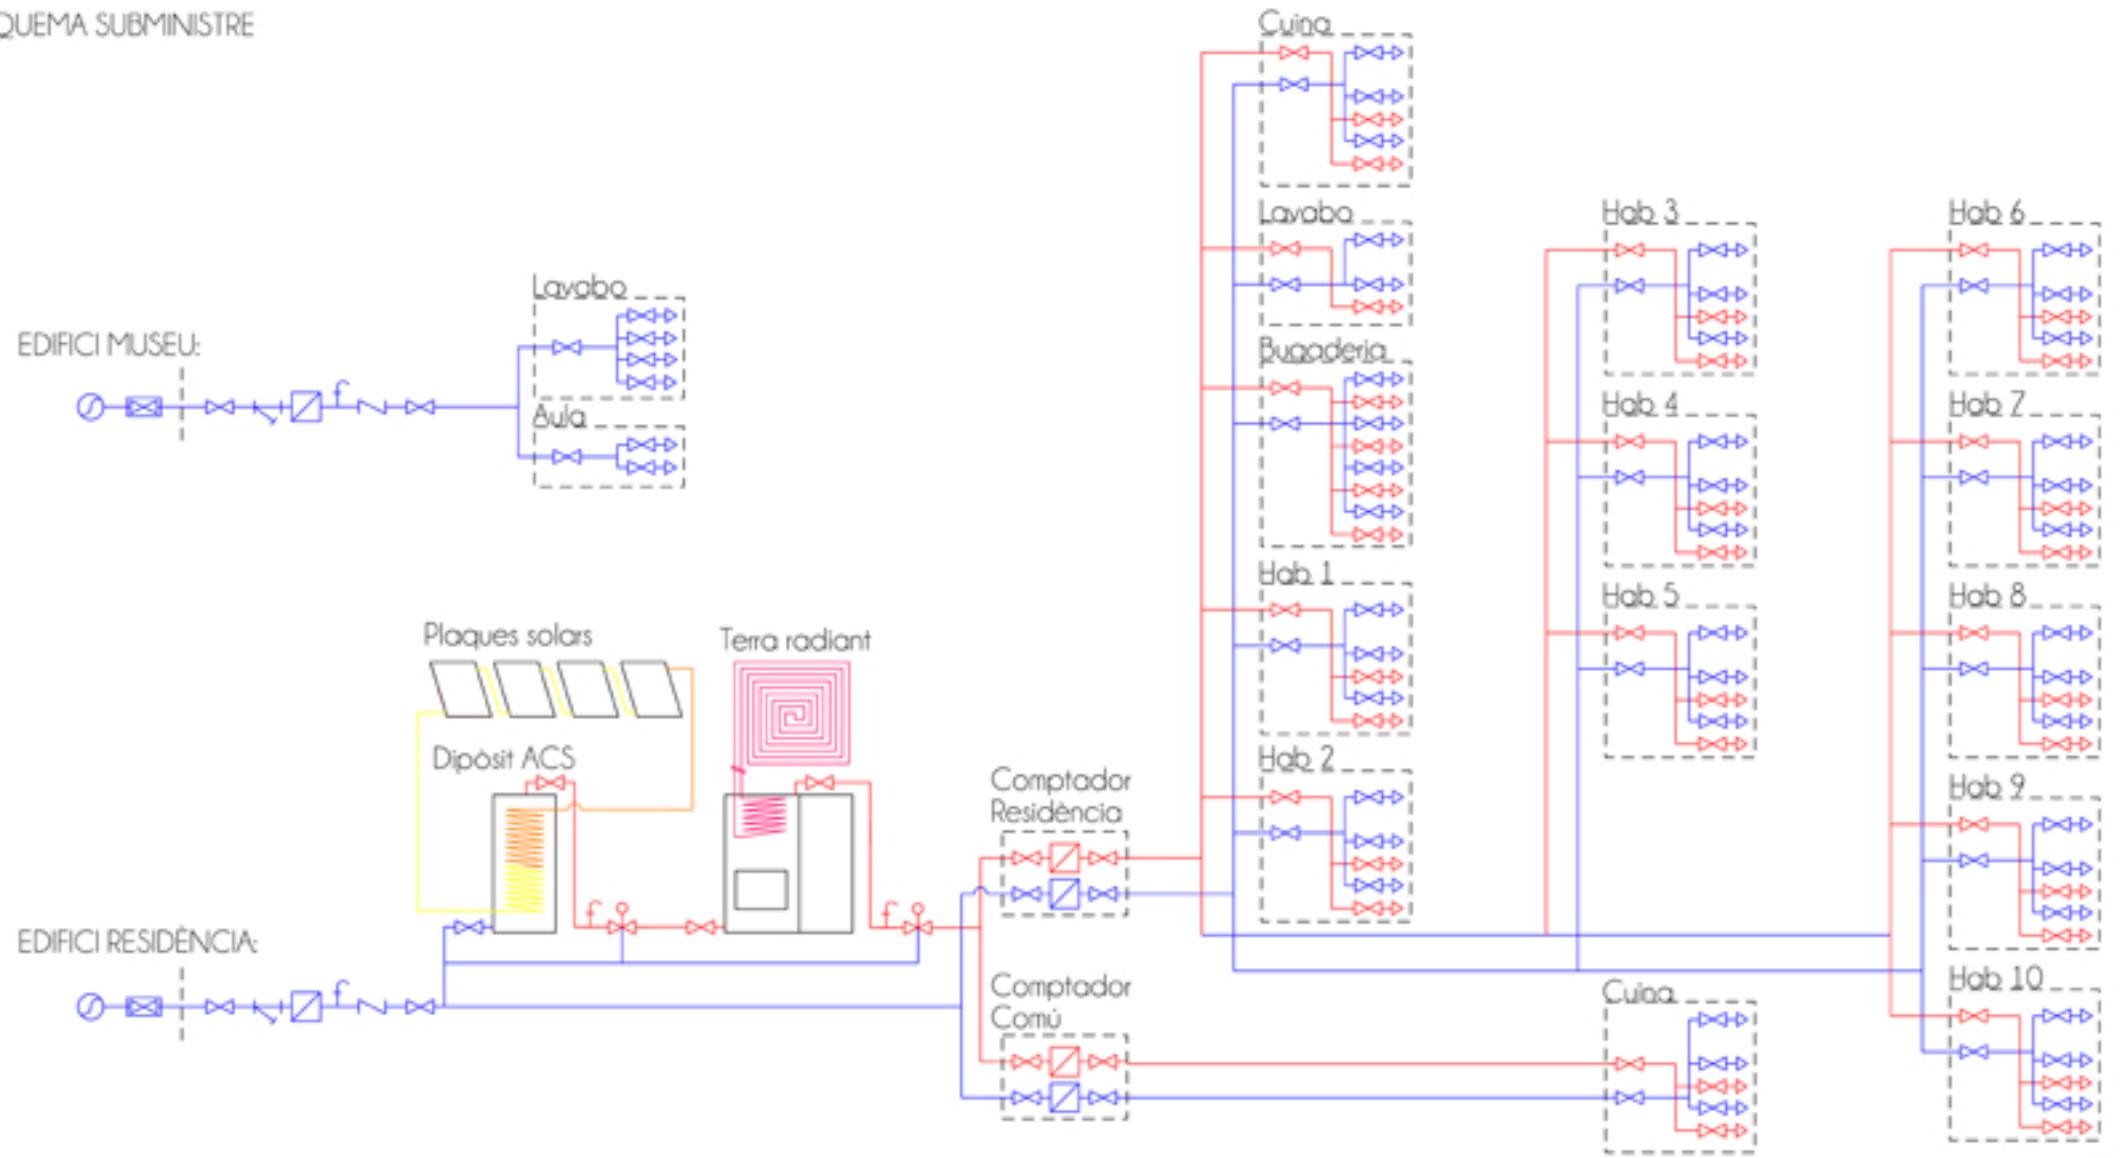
QUEMA SUBMINISTRE

EDIFICI MUSEU:

Lavabo

Aula

Plaques solars

Terra radiant

Dipòsit ACS

EDIFICI RESIDÈNCIA:

Comptador Residència

Comptador Comú

Cuina

Lavabo

Bugaderia

Hab 1

Hab 2

Hab 3

Hab 4

Hab 5

Cuina

Hab 6

Hab 7

Hab 8

Hab 9

Hab 10